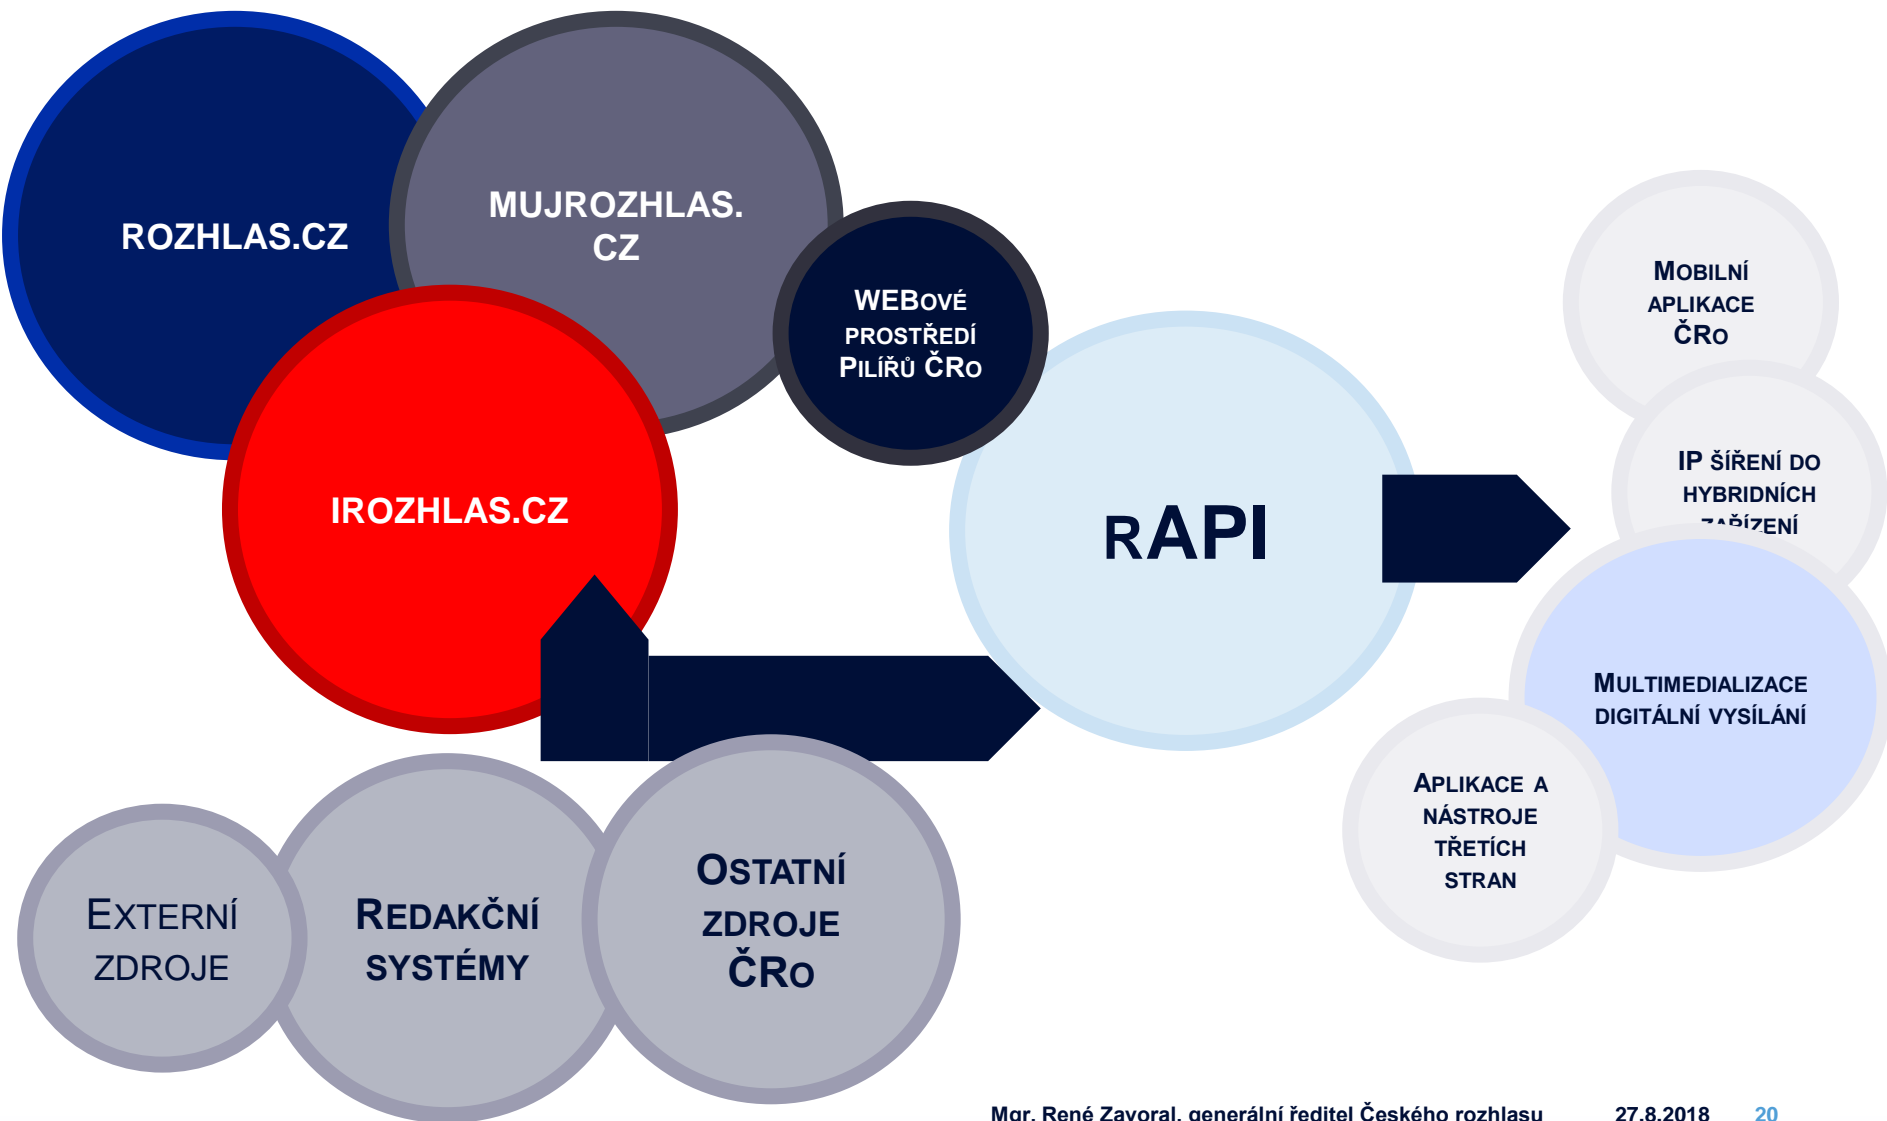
ROZHLAS.CZ

MUJROZHLAS.CZ

WEBOVÉ PROSTŘEDÍ PILÍŘŮ ČRO

IROZHLAS.CZ

RAPI

MOBILNÍ APLIKACE ČRO

IP ŠÍŘENÍ DO HYBRIDNÍCH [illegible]

MULTIMEDIALIZACE DIGITÁLNÍ VYSÍLÁNÍ

APLIKACE A NÁSTROJE TŘETÍCH STRAN

EXTERNÍ ZDROJE

REDAKČNÍ SYSTÉMY

OSTATNÍ ZDROJE ČRO

Mgr. René Zavoral, generální ředitel Českého rozhlasu 27.8.2018 20